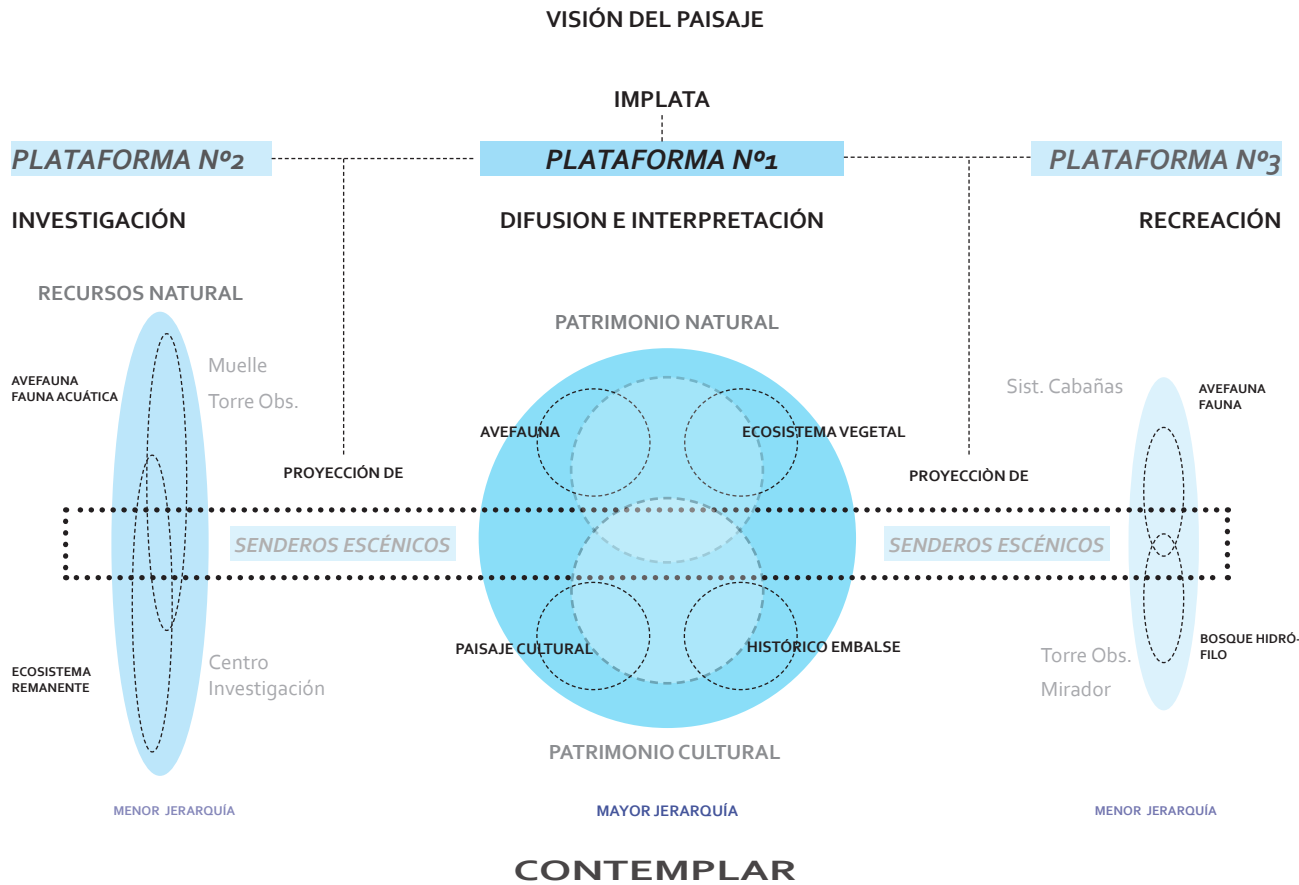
VISIÓN DEL PAISAJE

IMPLATA

PLATAFORMA Nº2

PLATAFORMA Nº1

PLATAFORMA Nº3

INVESTIGACIÓN

DIFUSION E INTERPRETACIÓN

RECREACIÓN

RECURSOS NATURAL

AVEFAUNA
FAUNA ACUÁTICA

Muelle
Torre Obs.

ECOSISTEMA
REMANENTE

Centro
Investigación

PROYECCIÓN DE

SENDEROS ESCÉNICOS

PATRIMONIO NATURAL

AVEFAUNA

ECOSISTEMA VEGETAL

PAISAJE CULTURAL

HISTÓRICO EMBALSE

PATRIMONIO CULTURAL

PROYECCIÒN DE

SENDEROS ESCÉNICOS

Sist. Cabañas

AVEFAUNA
FAUNA

BOSQUE HIDRÓFILO

Torre Obs.
Mirador

MENOR JERARQUÍA

MAYOR JERARQUÍA

MENOR JERARQUÍA

CONTEMPLAR